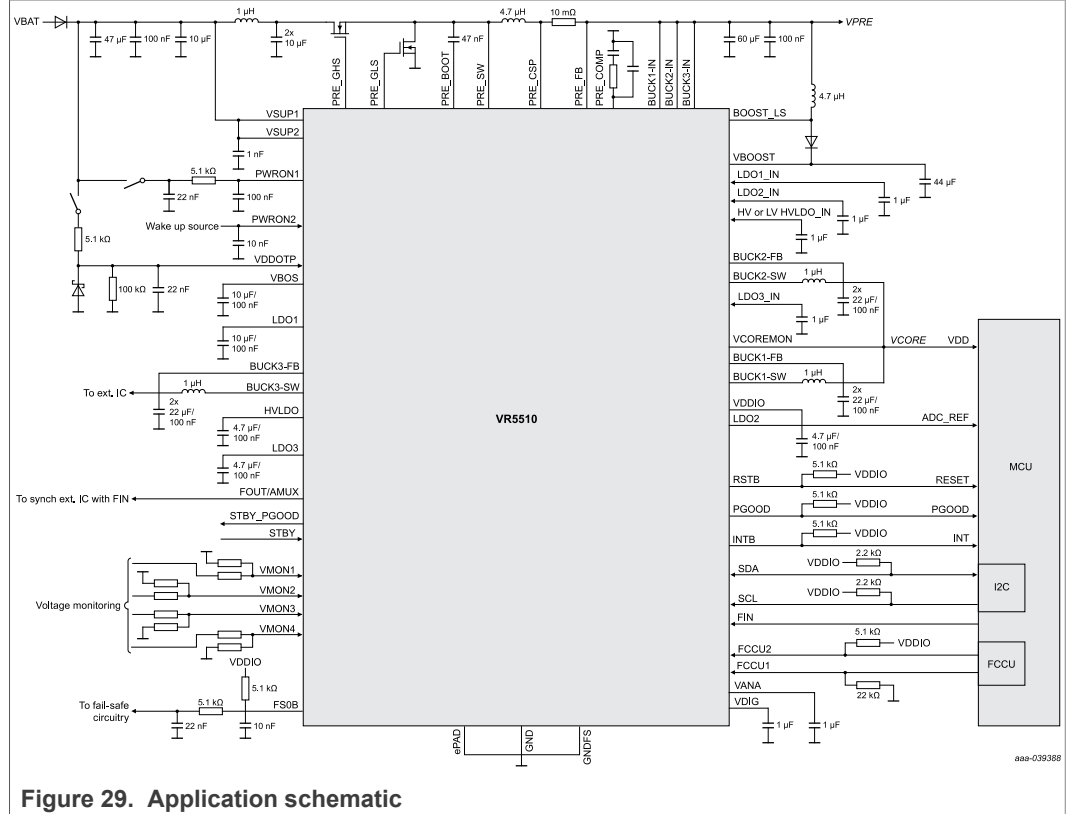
VBAT
47 µF
100 nF
10 µF
1 µH
2x 10 µF
PRE_GHS
PRE_GLS
PRE_BOOT
47 nF
PRE_SW
4.7 µH
PRE_CSP
10 mΩ
PRE_FB
PRE_COMP
BUCK1-IN
BUCK2-IN
BUCK3-IN
60 µF
100 nF
VPRE
4.7 µH

VSUP1
VSUP2
1 nF
PWRON1
5.1 kΩ
22 nF
100 nF
Wake up source
PWRON2
10 nF
5.1 kΩ
VDDOTP
VBOS
100 kΩ
22 nF
10 µF/ 100 nF
LDO1
10 µF/ 100 nF
BUCK3-FB
To ext. IC
1 µH
BUCK3-SW
2x 22 µF/ 100 nF
HVLDO
4.7 µF/ 100 nF
LDO3
4.7 µF/ 100 nF
To synch ext. IC with FIN
FOUT/AMUX
STBY_PGOOD
STBY
VMON1
VMON2
Voltage monitoring
VMON3
VMON4
VDDIO
5.1 kΩ
To fail-safe circuitry
5.1 kΩ
22 nF
10 nF
FS0B

VR5510

ePAD
GND
GNDFS

BOOST_LS
VBOOST
44 µF
LDO1_IN
1 µF
LDO2_IN
HV or LV HVLDO_IN
1 µF
1 µF
BUCK2-FB
BUCK2-SW
1 µH
LDO3_IN
2x 22 µF/ 100 nF
1 µF
VCOREMON
VCORE
VDD
BUCK1-FB
BUCK1-SW
1 µH
2x 22 µF/ 100 nF
VDDIO
LDO2
ADC_REF
4.7 µF/ 100 nF
RSTB
5.1 kΩ
VDDIO
RESET
PGOOD
5.1 kΩ
VDDIO
PGOOD
INTB
5.1 kΩ
VDDIO
INT
VDDIO
2.2 kΩ
SDA
VDDIO
2.2 kΩ
SCL
FIN
5.1 kΩ
VDDIO
FCCU2
FCCU1
22 kΩ
VANA
VDIG
1 µF
1 µF

MCU
I2C
FCCU

aaa-039388

Figure 29. Application schematic